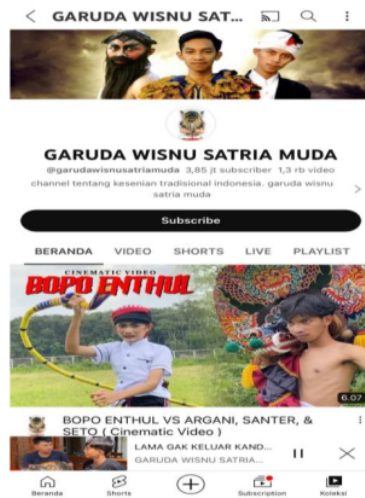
< GARUDA WISNU SAT...

GARUDA WISNU SATRIA MUDA

@garudawisnusatriamuda 3,85 jt subscriber 1,3 rb video

channel tentang kesenian tradisional indonesia. garuda wisnu satria muda >

Subscribe

BERANDA VIDEO SHORTS LIVE PLAYLIST

CINEMATIC VIDEO

BOPO ENTHUL

6.07

BOPO ENTHUL VS ARGANI, SANTER, & SETO ( Cinematic Video )

LAMA GAK KELUAR KAND...

GARUDA WISNU SATRIA...

Beranda Shorts Subscription Koleksi